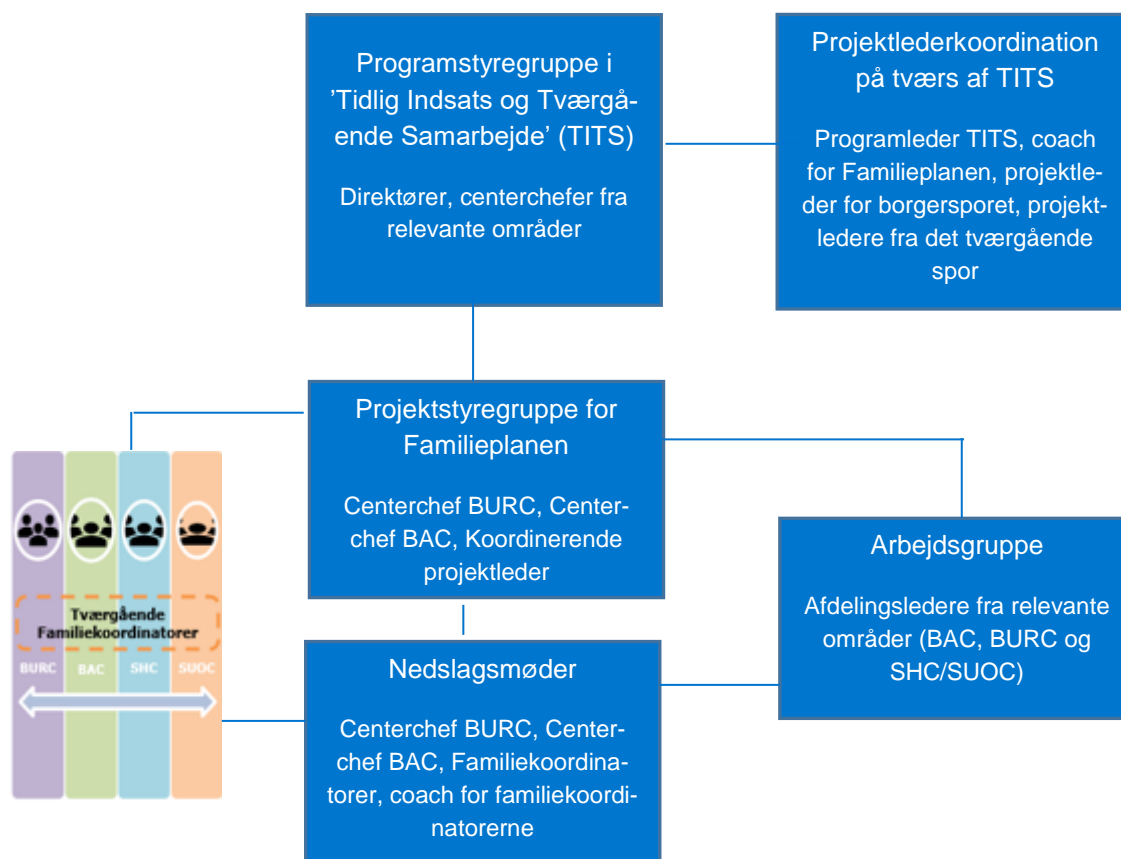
Programstyregruppe i 'Tidlig Indsats og Tværgående Samarbejde' (TITS)

Direktører, centerchefer fra relevante områder

Projektlederkoordination på tværs af TITS

Programleder TITS, coach for Familieplanen, projektleder for borgersporet, projektledere fra det tværgående spor

Projektstyregruppe for Familieplanen

Centerchef BURC, Centerchef BAC, Koordinerende projektleder

Tværgående Familiekoordinatorer

BURC BAC SHC SUOC

Arbejdsgruppe

Afdelingsledere fra relevante områder (BAC, BURC og SHC/SUOC)

Nedslagsmøder

Centerchef BURC, Centerchef BAC, Familiekoordinatorer, coach for familiekoordinatorerne